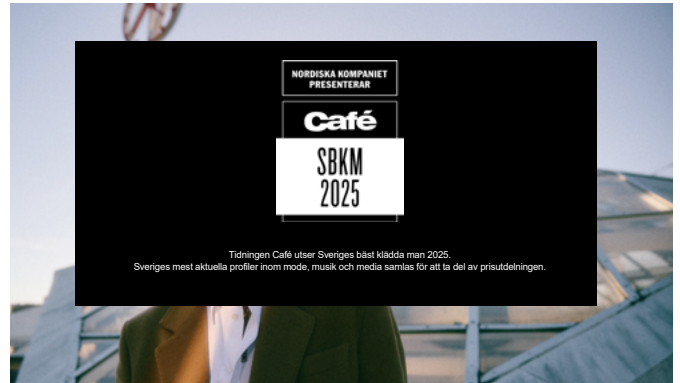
NORDISKA KOMPANIET PRESENTERAR

Café

SBKM 2025

Tidningen Café utser Sveriges bäst klädda man 2025.
Sveriges mest aktuella profiler inom mode, musik och media samlas för att ta del av prisutdelningen.